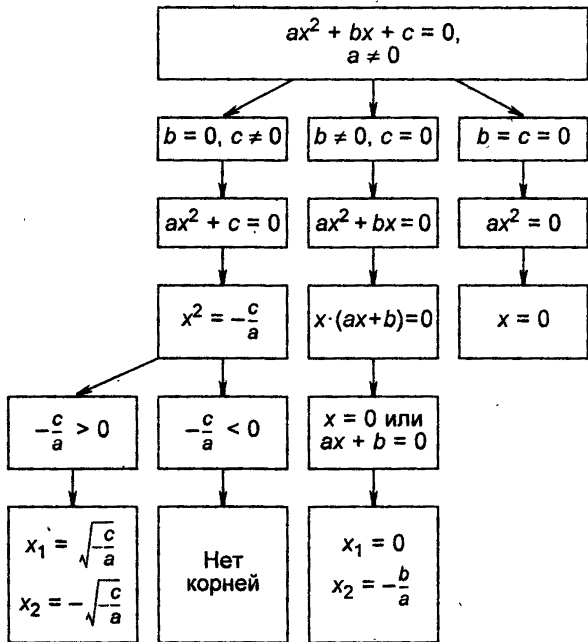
$ax^2 + bx + c = 0,$
$a \neq 0$

$b = 0, c \neq 0$

$b \neq 0, c = 0$

$b = c = 0$

$ax^2 + c = 0$

$ax^2 + bx = 0$

$ax^2 = 0$

$x^2 = -\frac{c}{a}$

$x \cdot (ax+b)=0$

$x = 0$

$-\frac{c}{a} > 0$

$-\frac{c}{a} < 0$

$x = 0$ или $ax + b = 0$

$x_1 = \sqrt{-\frac{c}{a}}$
$x_2 = -\sqrt{-\frac{c}{a}}$

Нет корней

$x_1 = 0$
$x_2 = -\frac{b}{a}$